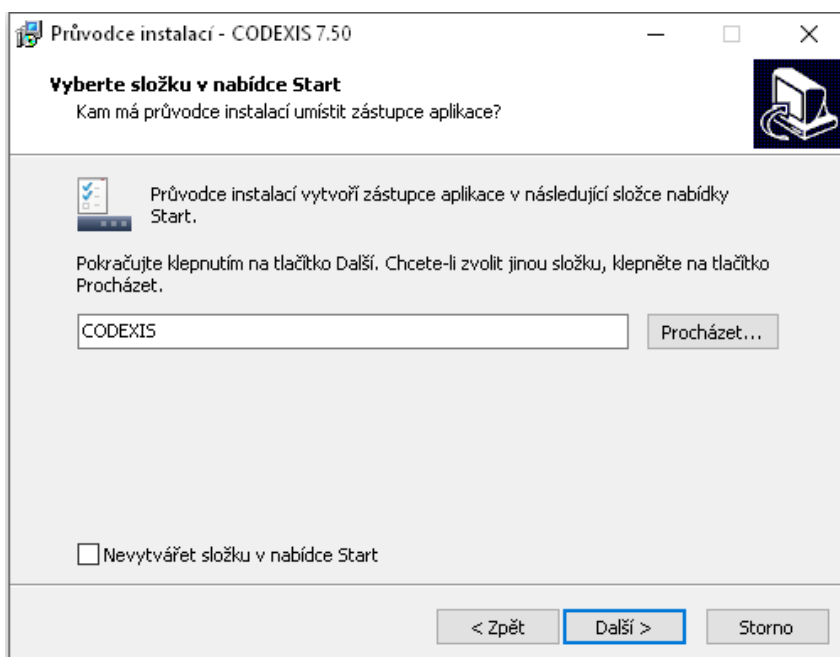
Průvodce instalací - CODEXIS 7.50

Vyberte složku v nabídce Start
Kam má průvodce instalací umístit zástupce aplikace?

Průvodce instalací vytvoří zástupce aplikace v následující složce nabídky Start.

Pokračujte klepnutím na tlačítko Další. Chcete-li zvolit jinou složku, klepněte na tlačítko Procházet.

CODEXIS

Procházet...

Nevytvářet složku v nabídce Start

< Zpět

Další >

Storno